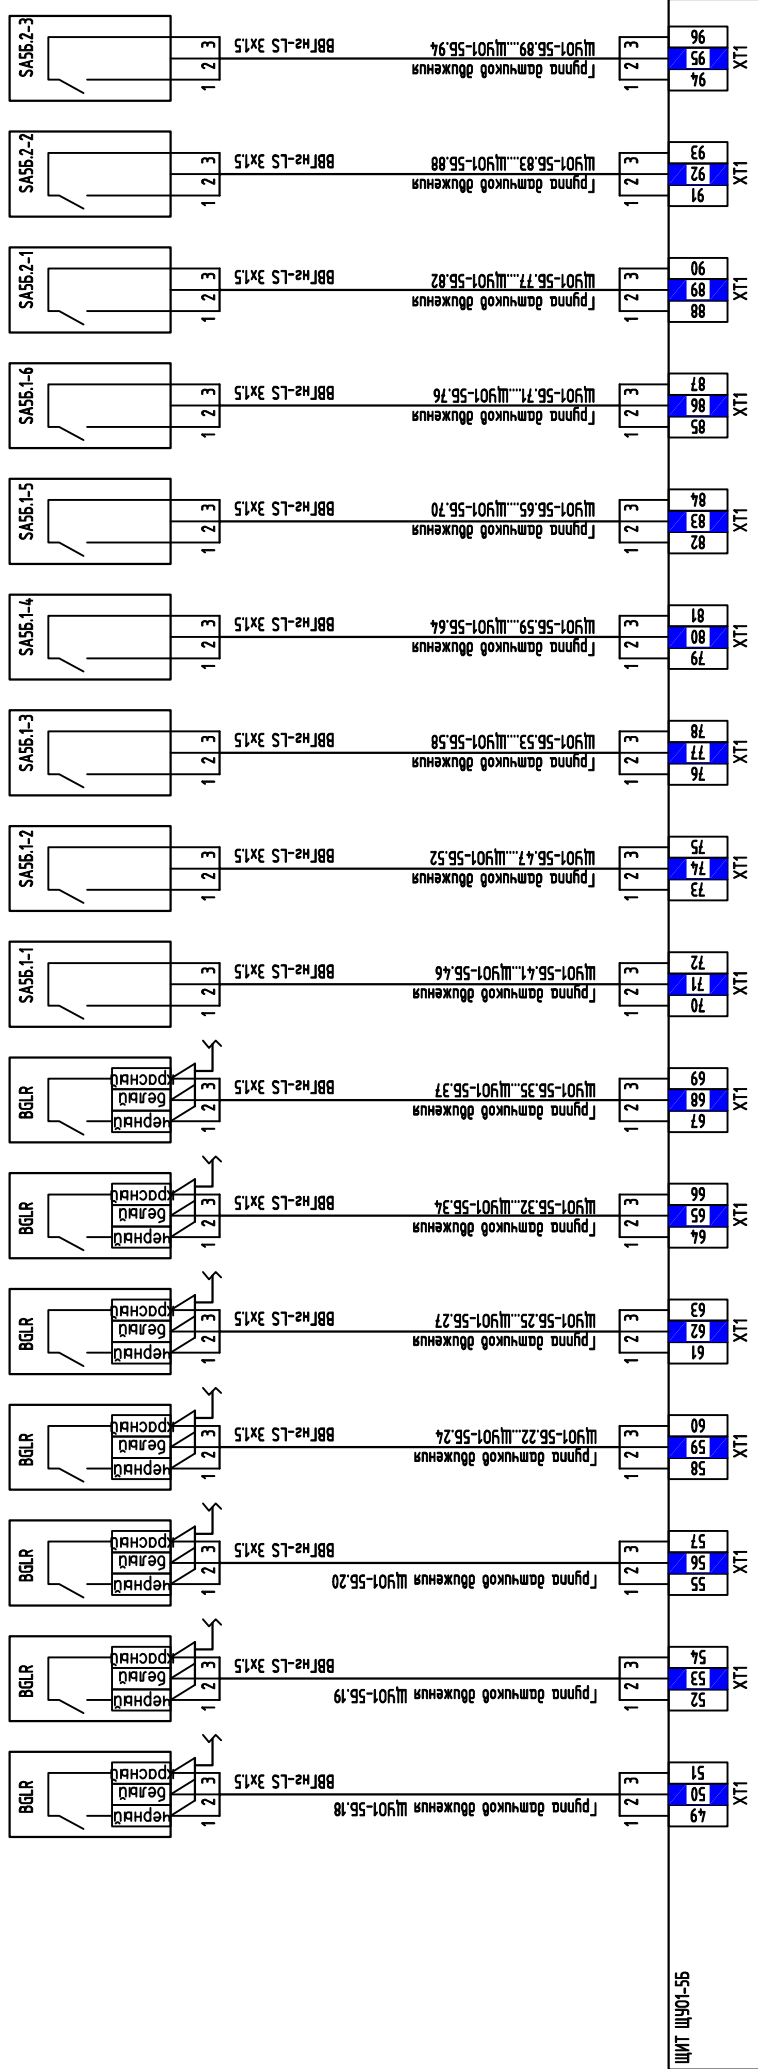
SA5.2-3
1 2 3
ВВГнг-LS 3x1,5
ШУ01-5Б.89...ШУ01-5Б.94
Группа датчиков движения
1 2 3
94 95 96
XT1

SA5.2-2
1 2 3
ВВГнг-LS 3x1,5
ШУ01-5Б.83...ШУ01-5Б.88
Группа датчиков движения
1 2 3
91 92 93
XT1

SA5.2-1
1 2 3
ВВГнг-LS 3x1,5
ШУ01-5Б.77...ШУ01-5Б.82
Группа датчиков движения
1 2 3
88 89 90
XT1

SA5.1-6
1 2 3
ВВГнг-LS 3x1,5
ШУ01-5Б.71...ШУ01-5Б.76
Группа датчиков движения
1 2 3
85 86 87
XT1

SA5.1-5
1 2 3
ВВГнг-LS 3x1,5
ШУ01-5Б.65...ШУ01-5Б.70
Группа датчиков движения
1 2 3
82 83 84
XT1

SA5.1-4
1 2 3
ВВГнг-LS 3x1,5
ШУ01-5Б.59...ШУ01-5Б.64
Группа датчиков движения
1 2 3
79 80 81
XT1

SA5.1-3
1 2 3
ВВГнг-LS 3x1,5
ШУ01-5Б.53...ШУ01-5Б.58
Группа датчиков движения
1 2 3
76 77 78
XT1

SA5.1-2
1 2 3
ВВГнг-LS 3x1,5
ШУ01-5Б.47...ШУ01-5Б.52
Группа датчиков движения
1 2 3
73 74 75
XT1

SA5.1-1
1 2 3
ВВГнг-LS 3x1,5
ШУ01-5Б.41...ШУ01-5Б.46
Группа датчиков движения
1 2 3
70 71 72
XT1

BGLR
черный белый красный
1 2 3
ВВГнг-LS 3x1,5
ШУ01-5Б.35...ШУ01-5Б.37
Группа датчиков движения
1 2 3
67 68 69
XT1

BGLR
черный белый красный
1 2 3
ВВГнг-LS 3x1,5
ШУ01-5Б.32...ШУ01-5Б.34
Группа датчиков движения
1 2 3
64 65 66
XT1

BGLR
черный белый красный
1 2 3
ВВГнг-LS 3x1,5
ШУ01-5Б.25...ШУ01-5Б.27
Группа датчиков движения
1 2 3
61 62 63
XT1

BGLR
черный белый красный
1 2 3
ВВГнг-LS 3x1,5
ШУ01-5Б.22...ШУ01-5Б.24
Группа датчиков движения
1 2 3
58 59 60
XT1

BGLR
черный белый красный
1 2 3
ВВГнг-LS 3x1,5
Группа датчиков движения ШУ01-5Б.20
1 2 3
55 56 57
XT1

BGLR
черный белый красный
1 2 3
ВВГнг-LS 3x1,5
Группа датчиков движения ШУ01-5Б.19
1 2 3
52 53 54
XT1

BGLR
черный белый красный
1 2 3
ВВГнг-LS 3x1,5
Группа датчиков движения ШУ01-5Б.18
1 2 3
49 50 51
XT1

Щит ЩУ01-5Б